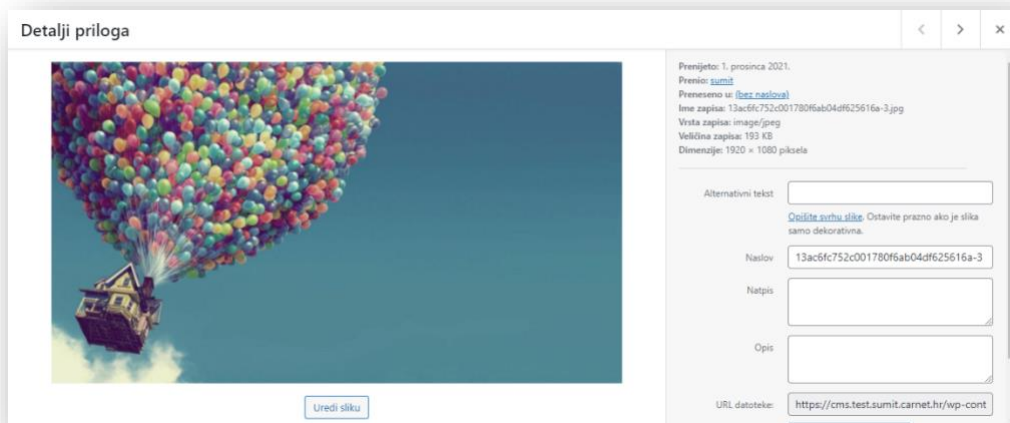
Detalji priloga

<
>
×

Uredi sliku

Prenijeto: 1. prosinca 2021.
Prenio: sumit
Preneseno u: (bez naslova)
Ime zapisa: 13ac6fc752c001780f6ab04df625616a-3.jpg
Vrsta zapisa: image/jpeg
Veličina zapisa: 193 KB
Dimenzije: 1920 × 1080 piksela

Alternativni tekst

Opišite svrhu slike. Ostavite prazno ako je slika samo dekorativna.

Naslov 13ac6fc752c001780f6ab04df625616a-3

Natpis

Opis

URL datoteke: https://cms.test.sumit.carnet.hr/wp-cont